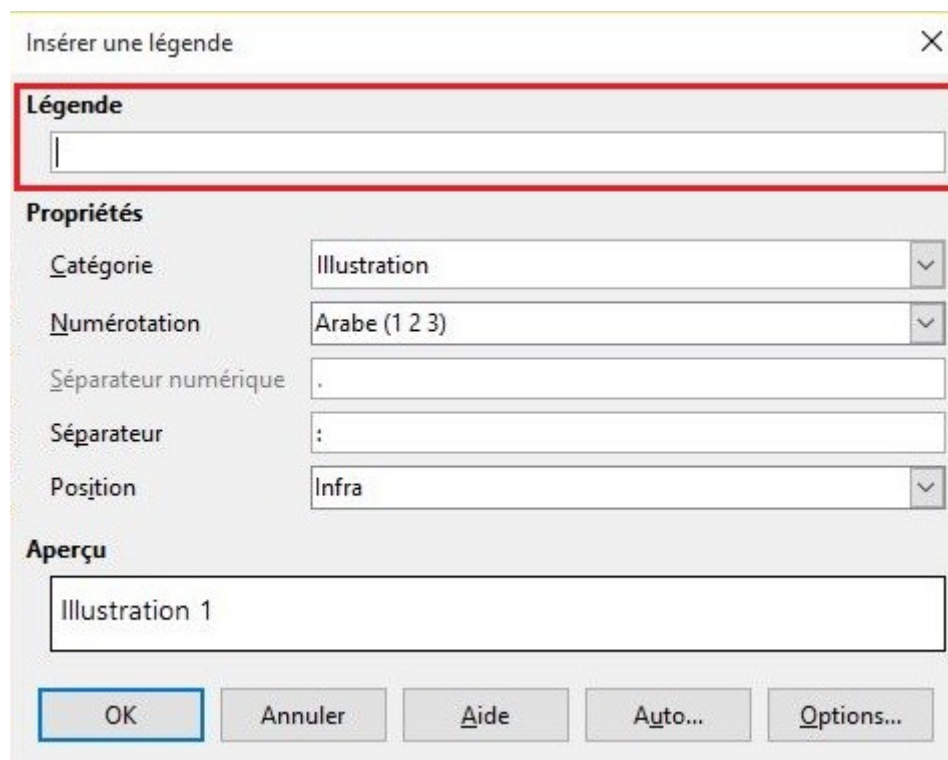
Insérer une légende

Légende

Propriétés

Catégorie | Illustration

Numérotation | Arabe (1 2 3)

Séparateur numérique | .

Séparateur | :

Position | Infra

Aperçu

Illustration 1

OK | Annuler | Aide | Auto... | Options...